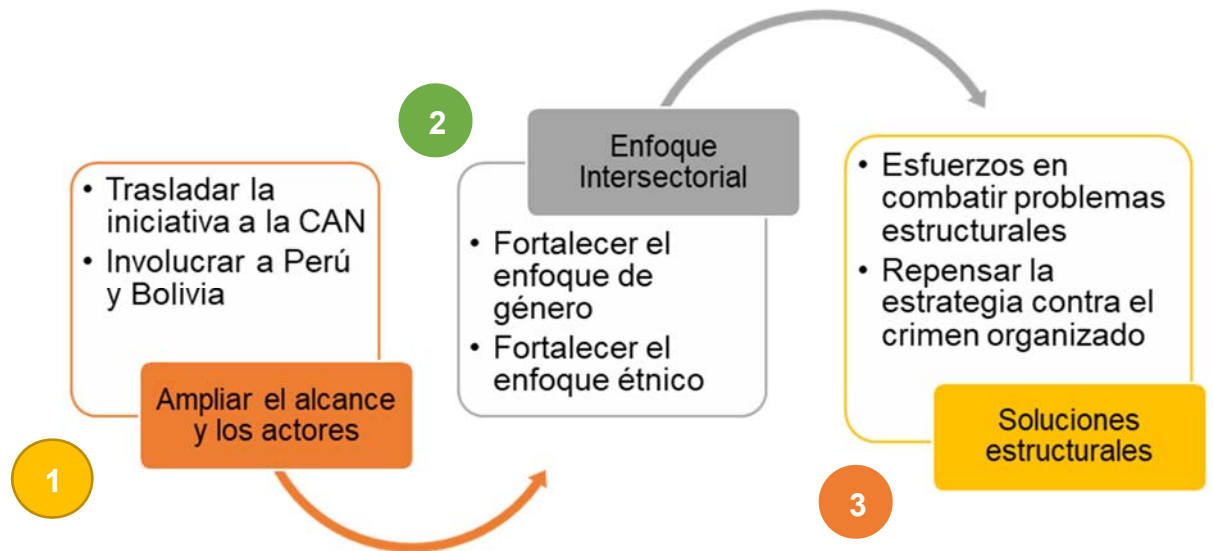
• Trasladar la iniciativa a la CAN
• Involucrar a Perú y Bolivia

Ampliar el alcance y los actores

1

2

Enfoque Intersectorial

• Fortalecer el enfoque de género
• Fortalecer el enfoque étnico

• Esfuerzos en combatir problemas estructurales
• Repensar la estrategia contra el crimen organizado

Soluciones estructurales

3